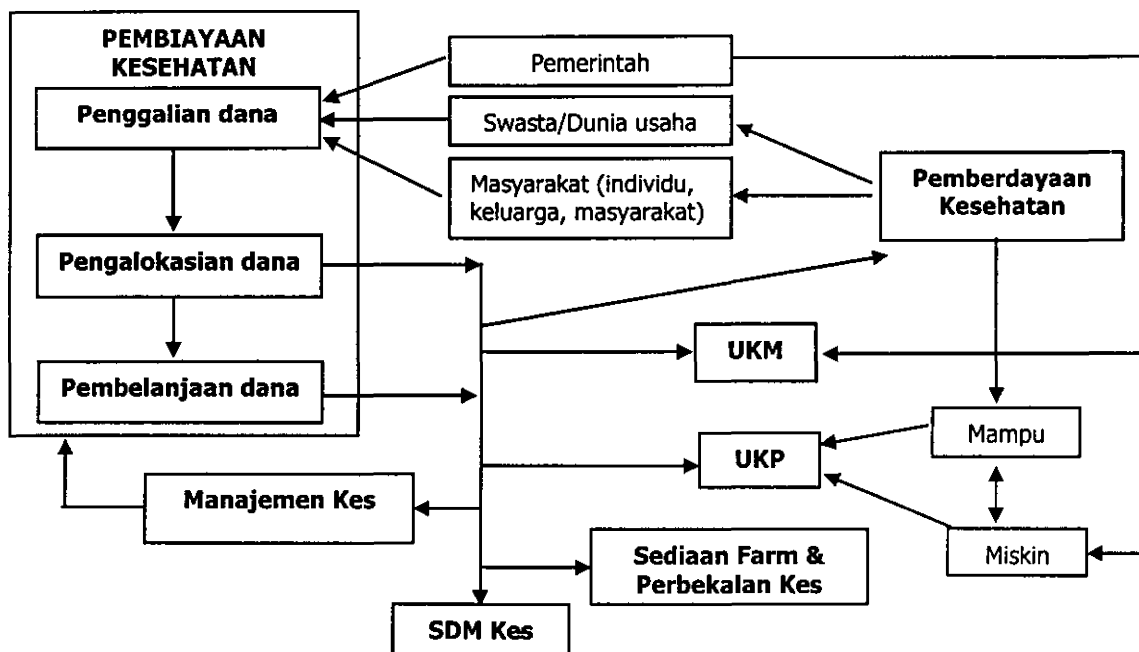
PEMBIAYAAN KESEHATAN

Penggalian dana

Pengalokasian dana

Pembelanjaan dana

Pemerintah

Swasta/Dunia usaha

Masyarakat (individu, keluarga, masyarakat)

Pemberdayaan Kesehatan

UKM

UKP

Mampu

Miskin

Manajemen Kes

Sediaan Farm & Perbekalan Kes

SDM Kes